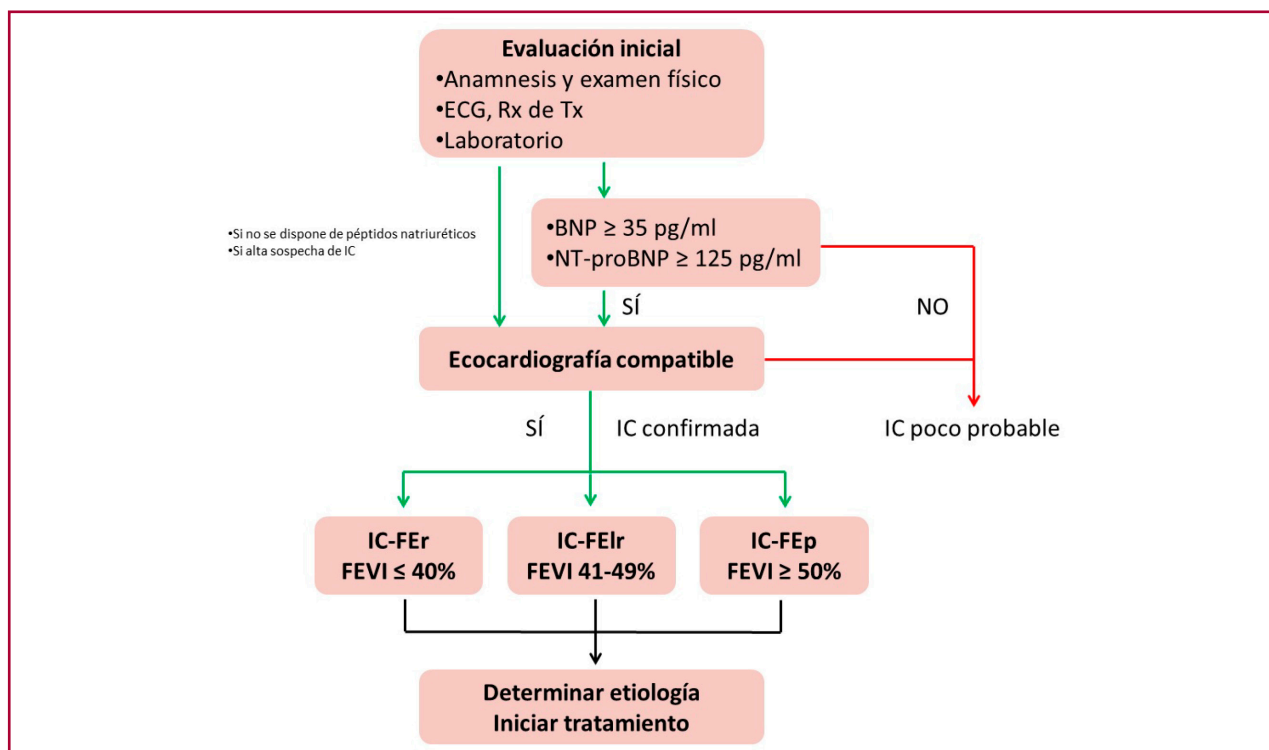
**Evaluación inicial**
•Anamnesis y examen físico
•ECG, Rx de Tx
•Laboratorio

•Si no se dispone de péptidos natriuréticos
•Si alta sospecha de IC

•BNP ≥ 35 pg/ml
•NT-proBNP ≥ 125 pg/ml

SÍ

NO

**Ecocardiografía compatible**

SÍ

IC confirmada

IC poco probable

**IC-FEr**
**FEVI ≤ 40%**

**IC-FElr**
**FEVI 41-49%**

**IC-FEp**
**FEVI ≥ 50%**

**Determinar etiología**
**Iniciar tratamiento**